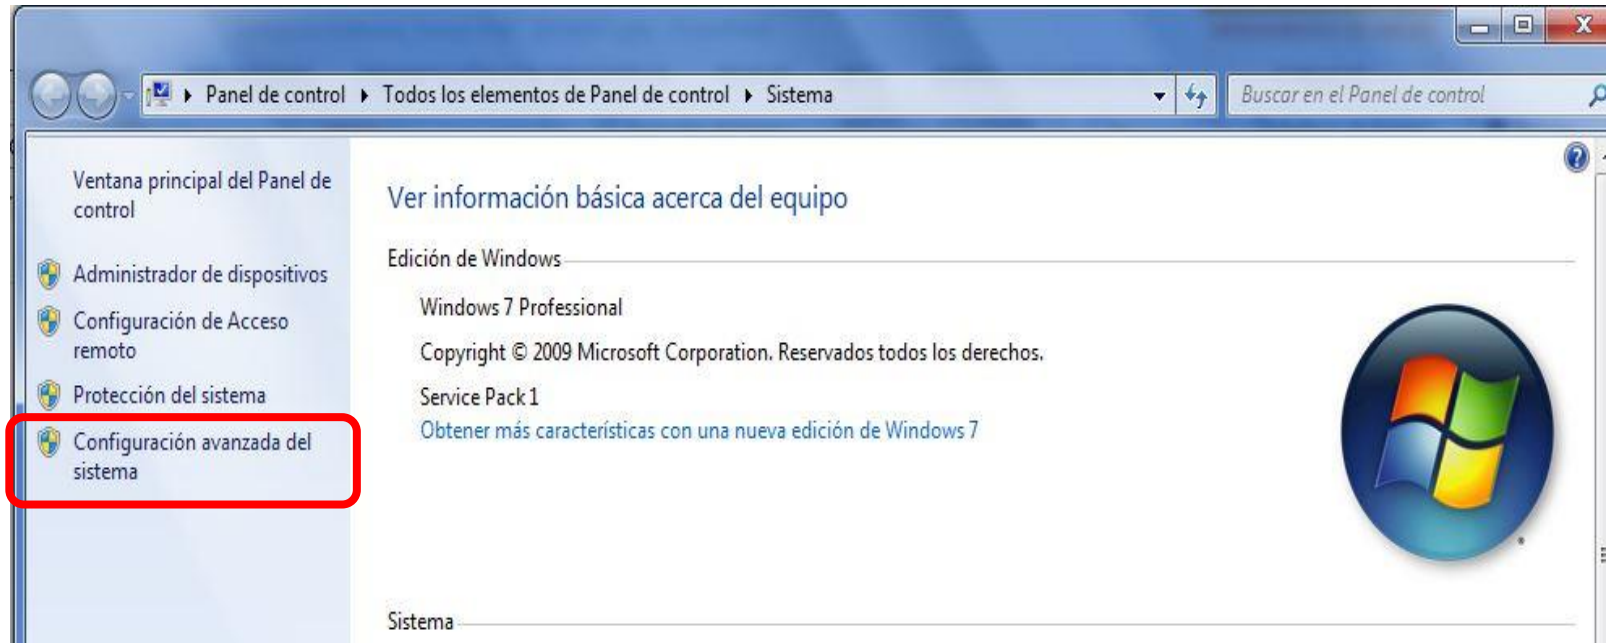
Panel de control ▸ Todos los elementos de Panel de control ▸ Sistema

Buscar en el Panel de control

Ventana principal del Panel de control

Administrador de dispositivos

Configuración de Acceso remoto

Protección del sistema

Configuración avanzada del sistema

Ver información básica acerca del equipo

Edición de Windows

Windows 7 Professional

Copyright © 2009 Microsoft Corporation. Reservados todos los derechos.

Service Pack 1

Obtener más características con una nueva edición de Windows 7

Sistema